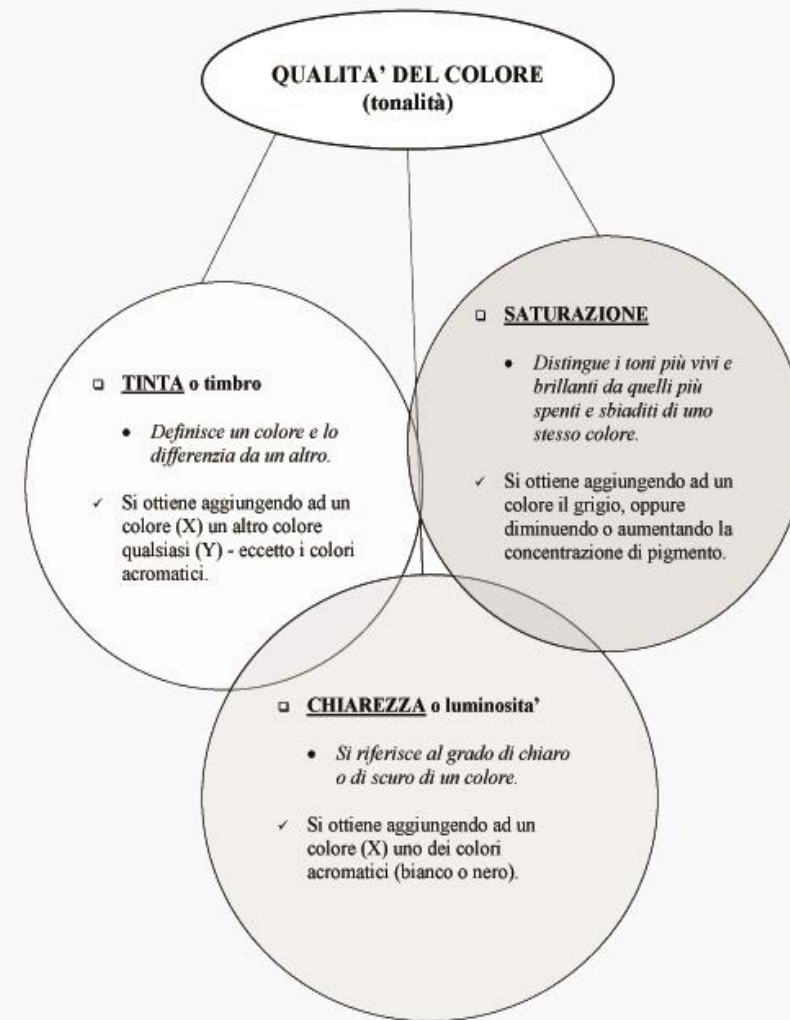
QUALITA' DEL COLORE
(tonalità)

TINTA o timbro

- Definisce un colore e lo differenzia da un altro.

✓ Si ottiene aggiungendo ad un colore (X) un altro colore qualsiasi (Y) - eccetto i colori acromatici.

SATURAZIONE

- Distingue i toni più vivi e brillanti da quelli più spenti e sbiaditi di uno stesso colore.

✓ Si ottiene aggiungendo ad un colore il grigio, oppure diminuendo o aumentando la concentrazione di pigmento.

CHIAREZZA o luminosita'

- Si riferisce al grado di chiaro o di scuro di un colore.

✓ Si ottiene aggiungendo ad un colore (X) uno dei colori acromatici (bianco o nero).